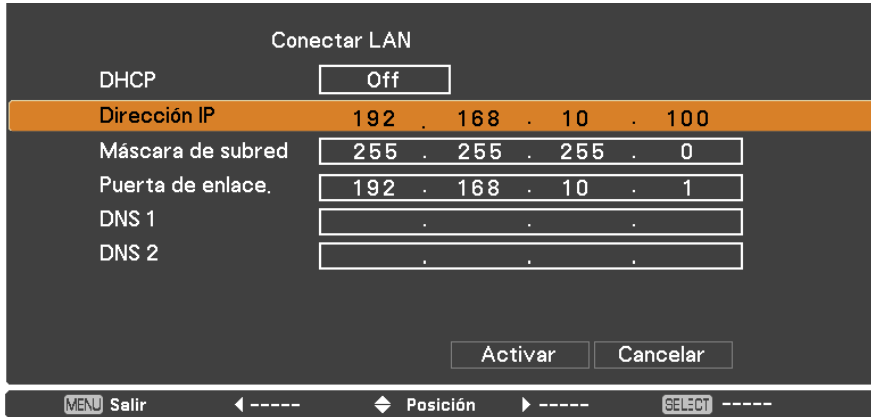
Conectar LAN

DHCP Off

Dirección IP 192 . 168 . 10 . 100

Máscara de subred 255 . 255 . 255 . 0

Puerta de enlace. 192 . 168 . 10 . 1

DNS 1 . . .

DNS 2 . . .

Activar Cancelar

MENU Salir ◀ ----- ◆ Posición ▶ ----- SELECT -----